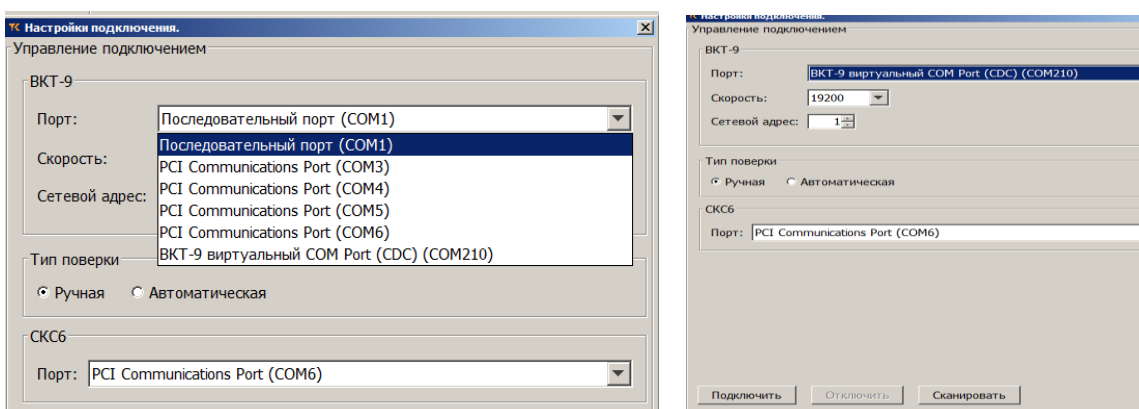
Настройки подключения.

Управление подключением

ВКТ-9

Порт: Последовательный порт (COM1)

Скорость:

Сетевой адрес:

Последовательный порт (COM1)
PCI Communications Port (COM3)
PCI Communications Port (COM4)
PCI Communications Port (COM5)
PCI Communications Port (COM6)
ВКТ-9 виртуальный COM Port (CDC) (COM210)

Тип поверки

Ручная Автоматическая

СКС6

Порт: PCI Communications Port (COM6)

Настройки подключения.

Управление подключением

ВКТ-9

Порт: ВКТ-9 виртуальный COM Port (CDC) (COM210)

Скорость: 19200

Сетевой адрес: 1

Тип поверки

Ручная Автоматическая

СКС6

Порт: PCI Communications Port (COM6)

Подключить Отключить Сканировать